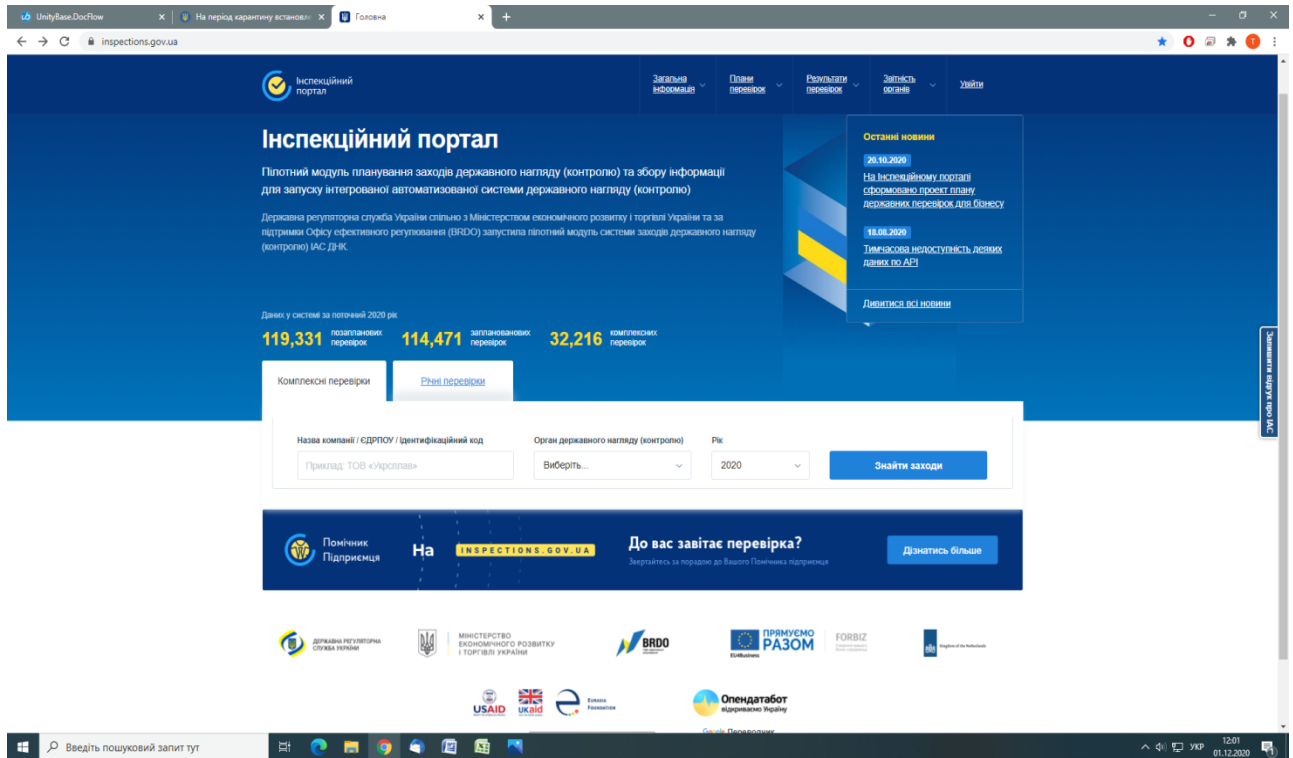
UnityBase.DocFlow ×
На період карантину встановл ×
Головна ×
+

inspections.gov.ua

Інспекційний портал

Загальна інформація
Плани перевірок
Результати перевірок
Звітність органів
Увійти

Інспекційний портал

Пілотний модуль планування заходів державного нагляду (контролю) та збору інформації для запуску інтегрованої автоматизованої системи державного нагляду (контролю)

Державна регуляторна служба України спільно з Міністерством економічного розвитку і торгівлі України та за підтримки Офісу ефективного регулювання (BRDO) запустила пілотний модуль системи заходів державного нагляду (контролю) ІАС ДНК.

Останні новини

20.10.2020
На Інспекційному порталі сформовано проект плану державних перевірок для бізнесу

18.08.2020
Тимчасова недоступність деяких даних по API

Дивитися всі новини

Даних у системі за поточний 2020 рік

119,331 позапланових перевірок
114,471 запланованових перевірок
32,216 комплексних перевірок

Комплексні перевірки
Річні перевірки

Назва компанії / ЄДРПОУ / Ідентифікаційний код
Приклад: ТОВ «Укрсплав»
Орган державного нагляду (контролю)
Виберіть...
Рік
2020
Знайти заходи

Залишити відгук про ІАС

Помічник Підприємця
На INSPECTIONS.GOV.UA
До вас завітає перевірка?
Звертайтесь за порадою до Вашого Помічника підприємця
Дізнатись більше

ДЕРЖАВНА РЕГУЛЯТОРНА СЛУЖБА УКРАЇНИ
МІНІСТЕРСТВО ЕКОНОМІЧНОГО РОЗВИТКУ І ТОРГІВЛІ УКРАЇНИ
BRDO
ПРЯМУЄМО РАЗОМ
EU4Business
FORBIZ
Kingdom of the Netherlands
USAID
UKaid
Eurasia Foundation
Опендатабот
відкриваємо Україну

Введіть пошуковий запит тут
УКР
12:01
01.12.2020